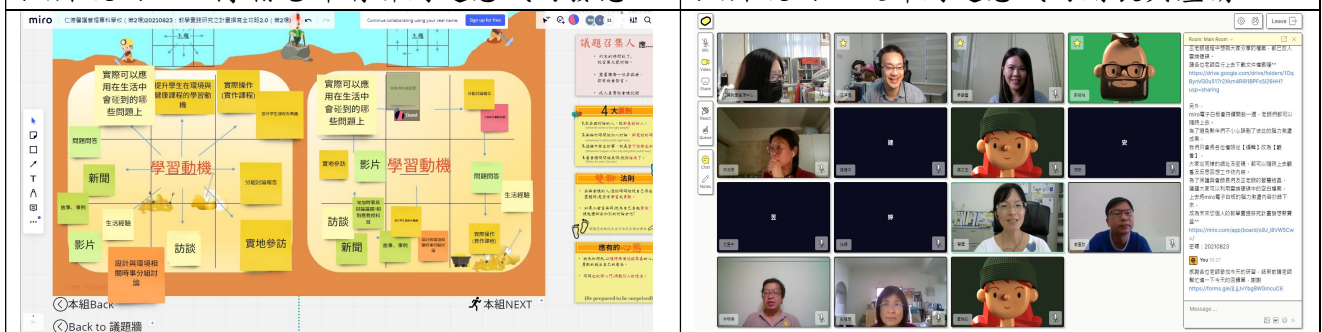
miro 仁德醫護管理專科學校（第2梯20210823）教學實踐研究計畫撰寫全攻略2.0（第2梯）
Continue collaborating using your real name.
Sign up for free

實際可以應用在生活中會碰到的哪些問題上

提升學生在環境與健康課程的學習動機

實際操作(實作課程)

提升學生課程參與度

問題問答

新聞

學習動機

分組討論報告

故事、案例

生活經驗

影片

訪談

實地參訪

設計與環境相關時事分組討論

實際可以應用在生活中會碰到的哪些問題上

實際參訪

影片

學習動機

問題問答

生活經驗

訪談

新聞

故事、案例

實際操作(實作課程)

議題召集人

4大原則

法則

應有的心態

Be prepared to be surprised!

本組Back

本組NEXT

Back to 議題牆

Leave

Mic

Video

Share

React

Queue

Chat

Notes

Room: Main Room

You

Message ...

https://drive.google.com/drive/folders/1Dq8ymVG0x51Yr2Km4Rf8PFeS026HH?usp=sharing

miro

https://miro.com/app/board/o9J_l8VW5Cw=/

密碼：20210823

https://forms.gle/jLJvYsg8WSmcuC6